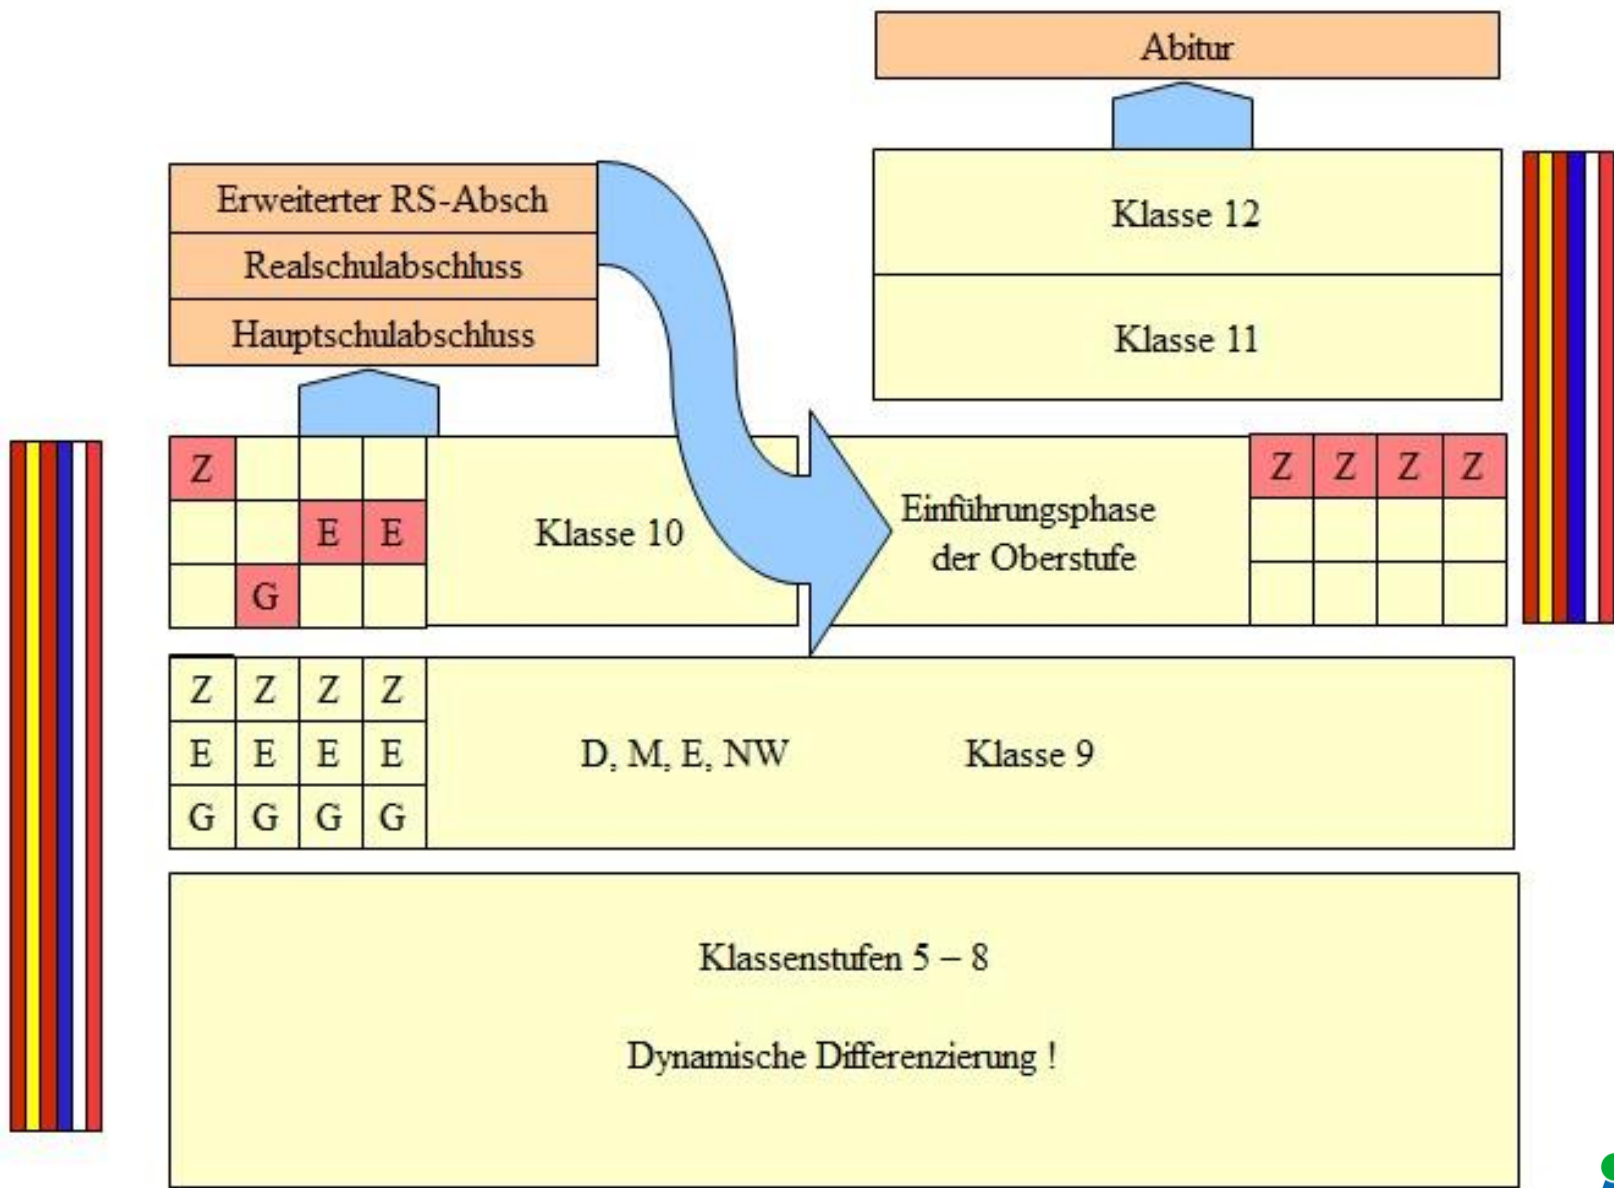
Abitur

Erweiterter RS-Absch

Realschulabschluss

Hauptschulabschluss

Klasse 12

Klasse 11

| Z | | | |
|---|---|---|---|
| | | E | E |
| | G | | |

Klasse 10

Einführungsphase der Oberstufe

| Z | Z | Z | Z |
|---|---|---|---|
| | | | |
| | | | |

| Z | Z | Z | Z |
|---|---|---|---|
| E | E | E | E |
| G | G | G | G |

D, M, E, NW

Klasse 9

Klassenstufen 5 – 8

Dynamische Differenzierung !